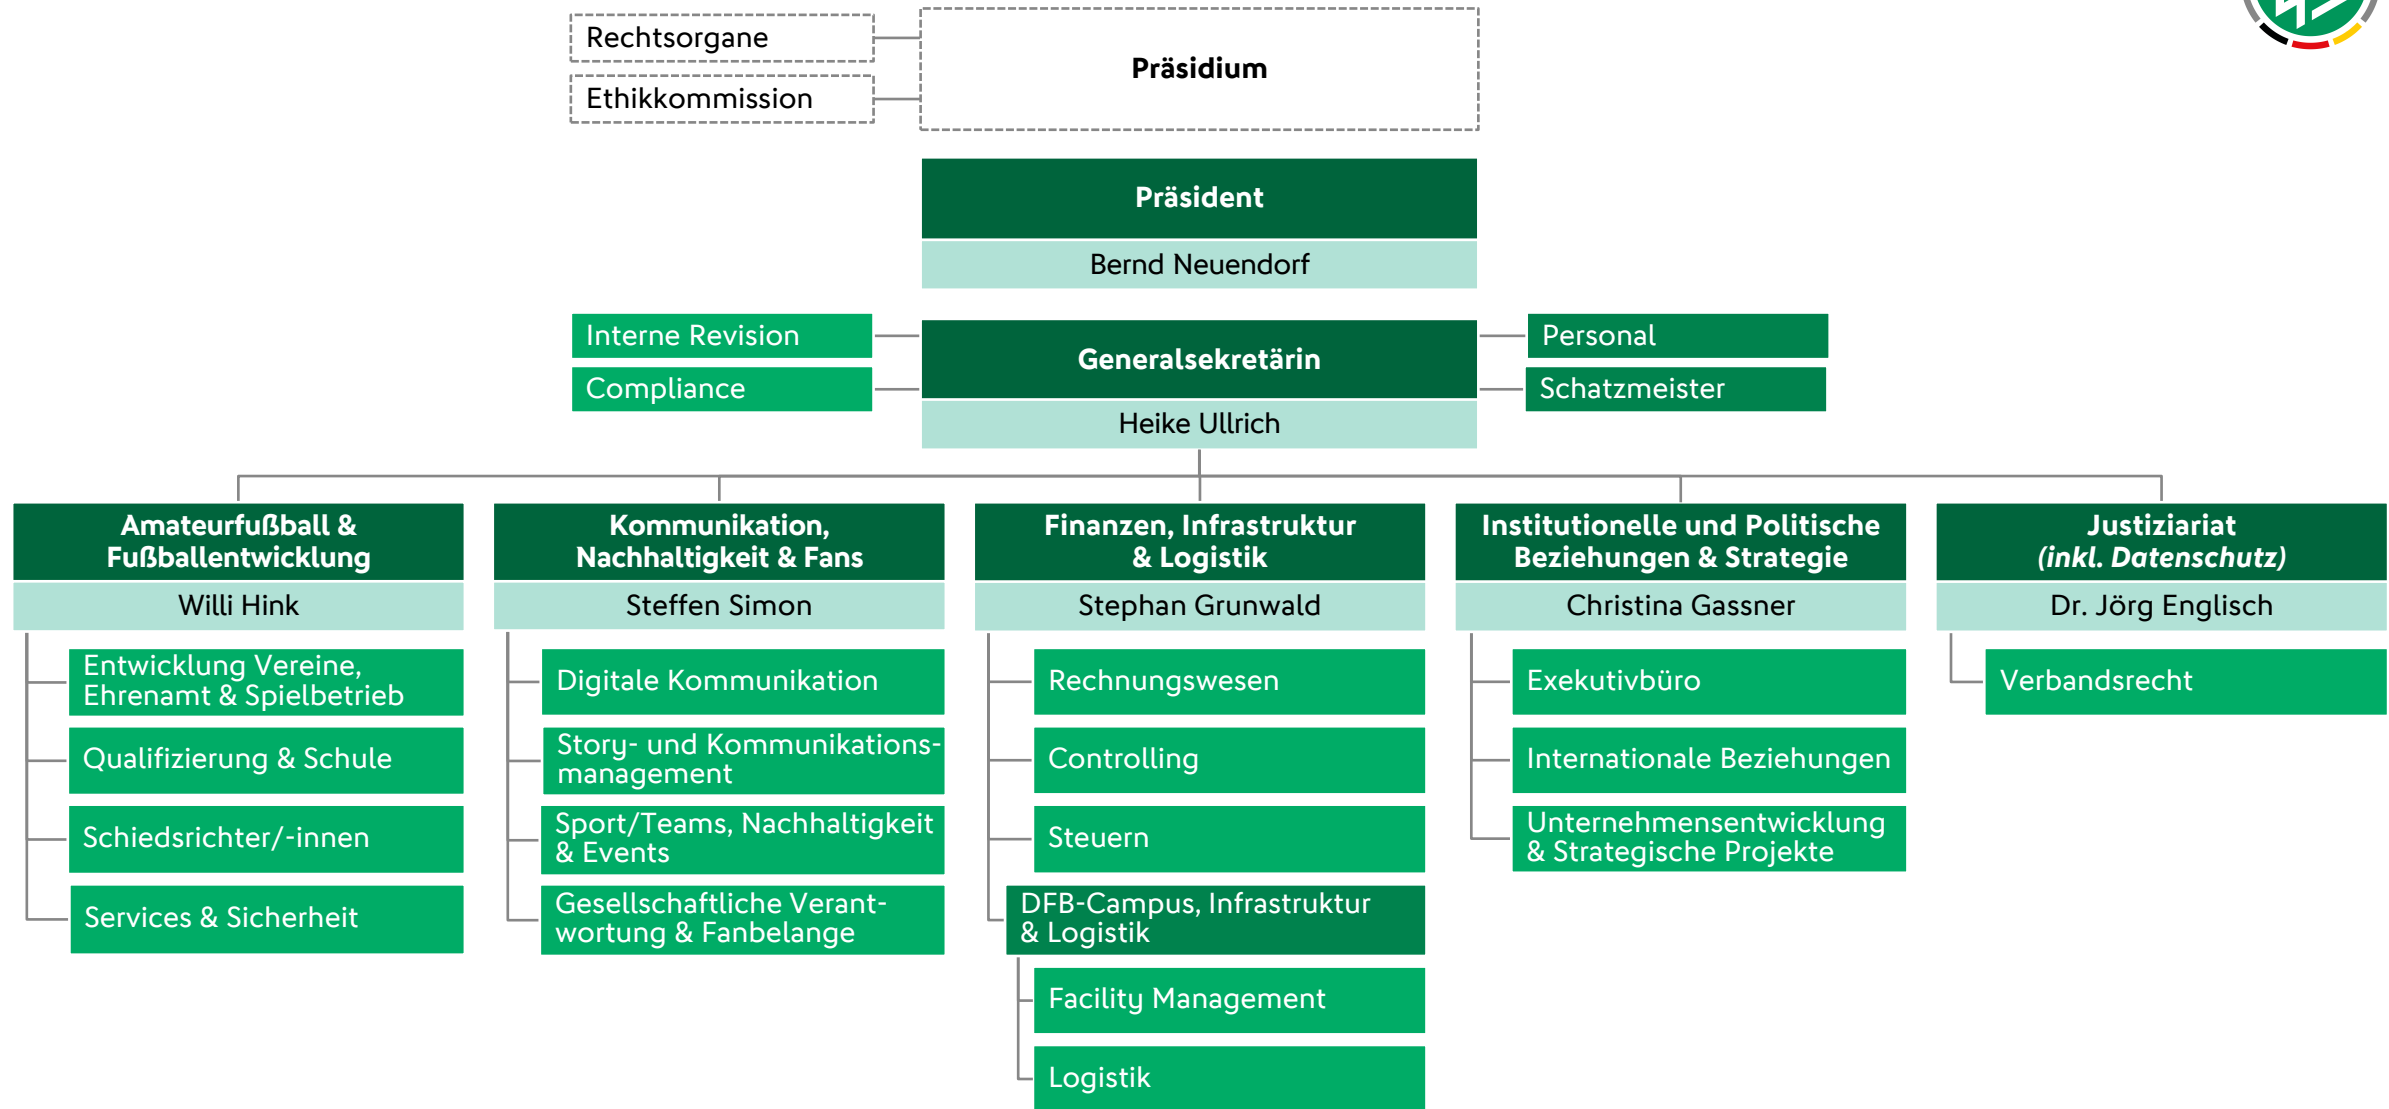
Rechtsorgane

Ethikkommission

Präsidium

Präsident

Bernd Neuendorf

Interne Revision

Compliance

Generalsekretärin

Heike Ullrich

Personal

Schatzmeister

Amateurfußball & Fußballentwicklung

Willi Hink

Entwicklung Vereine, Ehrenamt & Spielbetrieb

Qualifizierung & Schule

Schiedsrichter/-innen

Services & Sicherheit

Kommunikation, Nachhaltigkeit & Fans

Steffen Simon

Digitale Kommunikation

Story- und Kommunikationsmanagement

Sport/Teams, Nachhaltigkeit & Events

Gesellschaftliche Verantwortung & Fanbelange

Finanzen, Infrastruktur & Logistik

Stephan Grunwald

Rechnungswesen

Controlling

Steuern

DFB-Campus, Infrastruktur & Logistik

Facility Management

Logistik

Institutionelle und Politische Beziehungen & Strategie

Christina Gassner

Exekutivbüro

Internationale Beziehungen

Unternehmensentwicklung & Strategische Projekte

Justiziariat (inkl. Datenschutz)

Dr. Jörg Englisch

Verbandsrecht